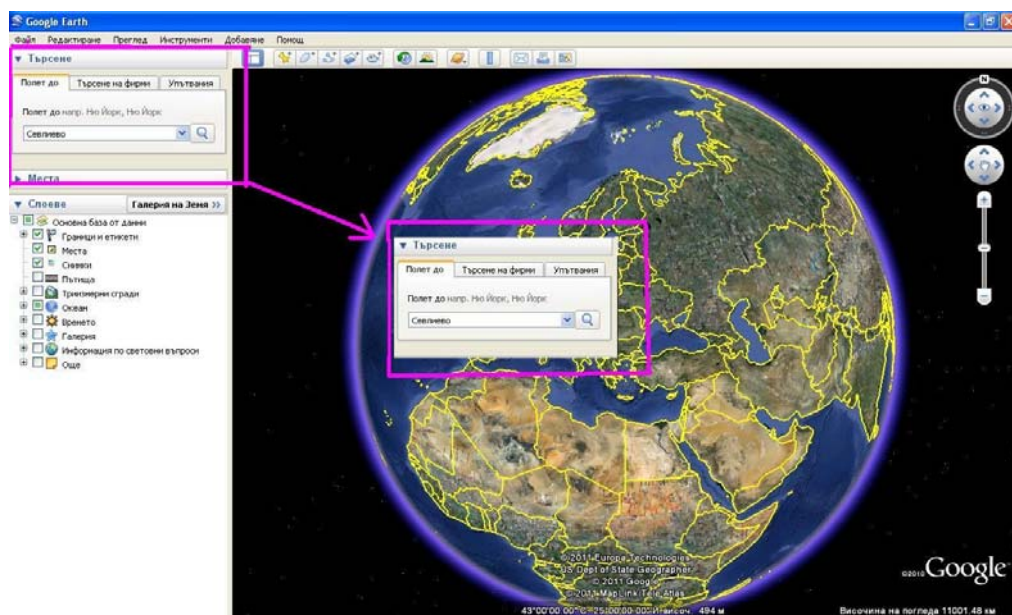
Google Earth

Файл Редактиране Преглед Инструменти Добавяне Помощ

▼ Търсене

Полет до | Търсене на фирми | Упътвания

Полет до напр. Ню Йорк, Ню Йорк

Севлиево

▶ Места

▼ Слоеве Галерия на Земя »

Основна база от данни

Граници и етикети

Места

Снимки

Пътища

Триизмерни сгради

Океан

Времето

Галерия

Информация по световни въпроси

Още

▼ Търсене

Полет до | Търсене на фирми | Упътвания

Полет до напр. Ню Йорк, Ню Йорк

Севлиево

N

©2011 Europa Technologies
US Dept of State Geographer
© 2011 Google
©2011 MapLink/Tele Atlas

©2010 Google

43°00'00.00" С 25°00'00.00" Изт Надм. височ 494 м

Височина на погледа 11001.48 км